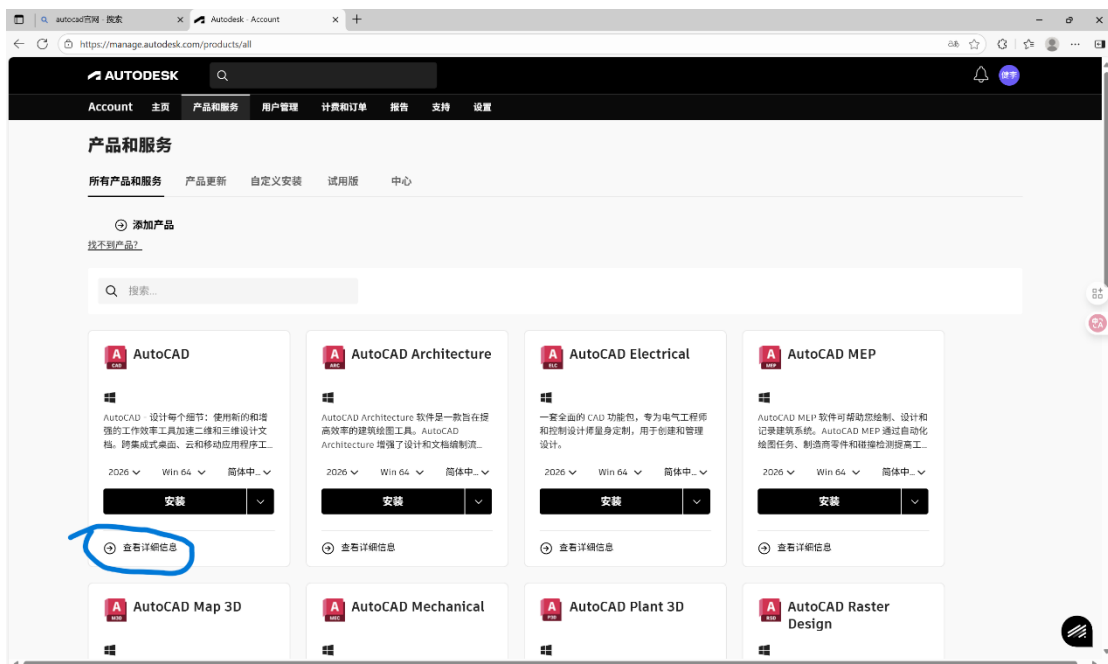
autocad官网 - 搜索 × Autodesk - Account × +

https://manage.autodesk.com/products/all

AUTODESK

Account 主页 产品和服务 用户管理 计费和订单 报告 支持 设置

产品和服务

所有产品和服务 产品更新 自定义安装 试用版 中心

添加产品

找不到产品?

搜索...

A CAD AutoCAD

AutoCAD - 设计每个细节：使用新的和增强的工作效率工具加速二维和三维设计文档。跨集成式桌面、云和移动应用程序工...

2026 Win 64 简体中...

安装

查看详细信息

A ARC AutoCAD Architecture

AutoCAD Architecture 软件是一款旨在提高效率的建筑绘图工具。AutoCAD Architecture 增强了设计和文档编制流...

2026 Win 64 简体中...

安装

查看详细信息

A ELC AutoCAD Electrical

一套全面的 CAD 功能包，专为电气工程师和控制设计师量身定制，用于创建和管理设计。

2026 Win 64 简体中...

安装

查看详细信息

A MEP AutoCAD MEP

AutoCAD MEP 软件可帮助您绘制、设计和记录建筑系统。AutoCAD MEP 通过自动化绘图任务、制造商零件和碰撞检测提高工...

2026 Win 64 简体中...

安装

查看详细信息

A M3D AutoCAD Map 3D

A MEC AutoCAD Mechanical

A P3D AutoCAD Plant 3D

A RSD AutoCAD Raster Design